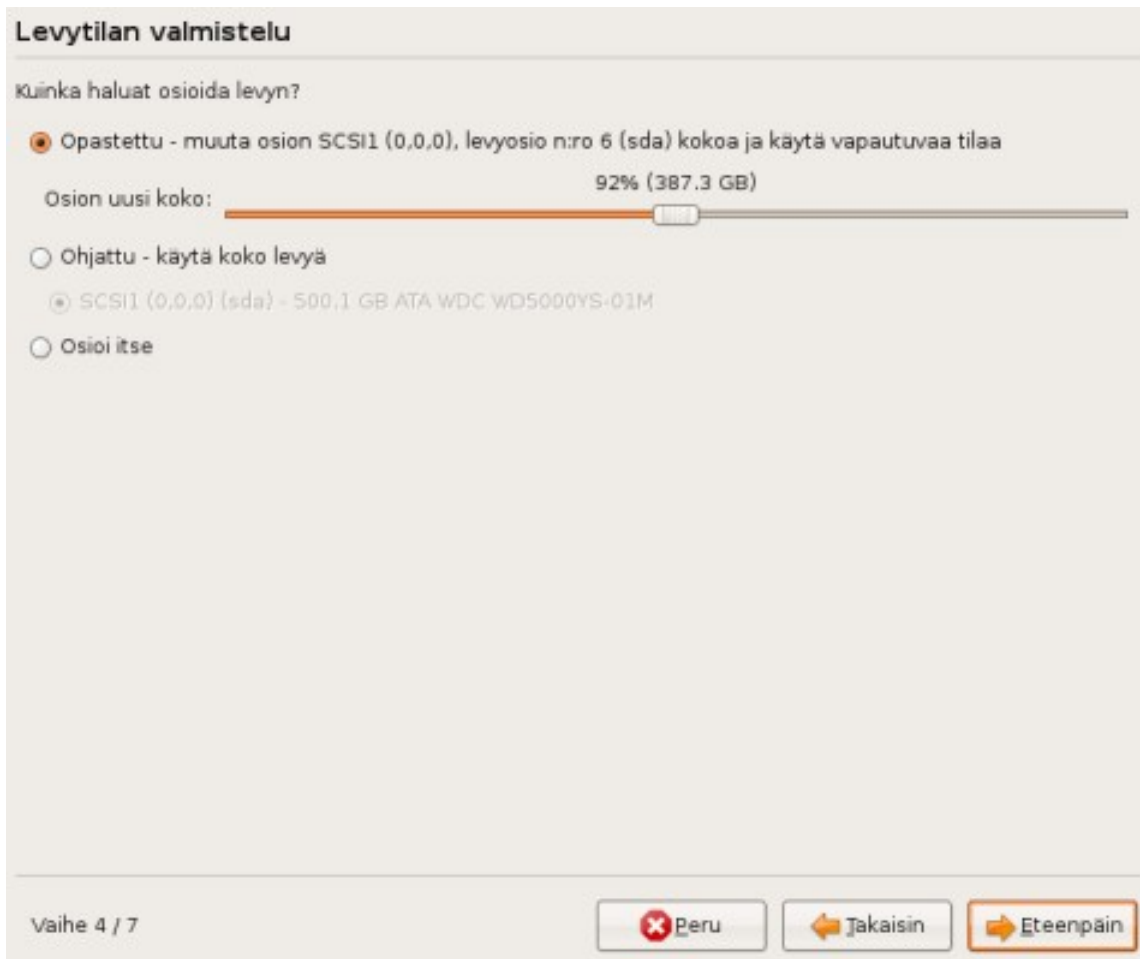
Levytilan valmistelu

Kuinka haluat osioida levyn?

Opastettu - muuta osion SCSI1 (0,0,0), levyosio n:ro 6 (sda) kokoa ja käytä vapautuvaa tilaa

Osion uusi koko: 92% (387.3 GB)

Ohjattu - käytä koko levyä

SCSI1 (0,0,0) (sda) - 500,1 GB ATA WDC WD5000YS-01M

Osioi itse

Vaihe 4 / 7

Peru

Takaisin

Eteenpäin